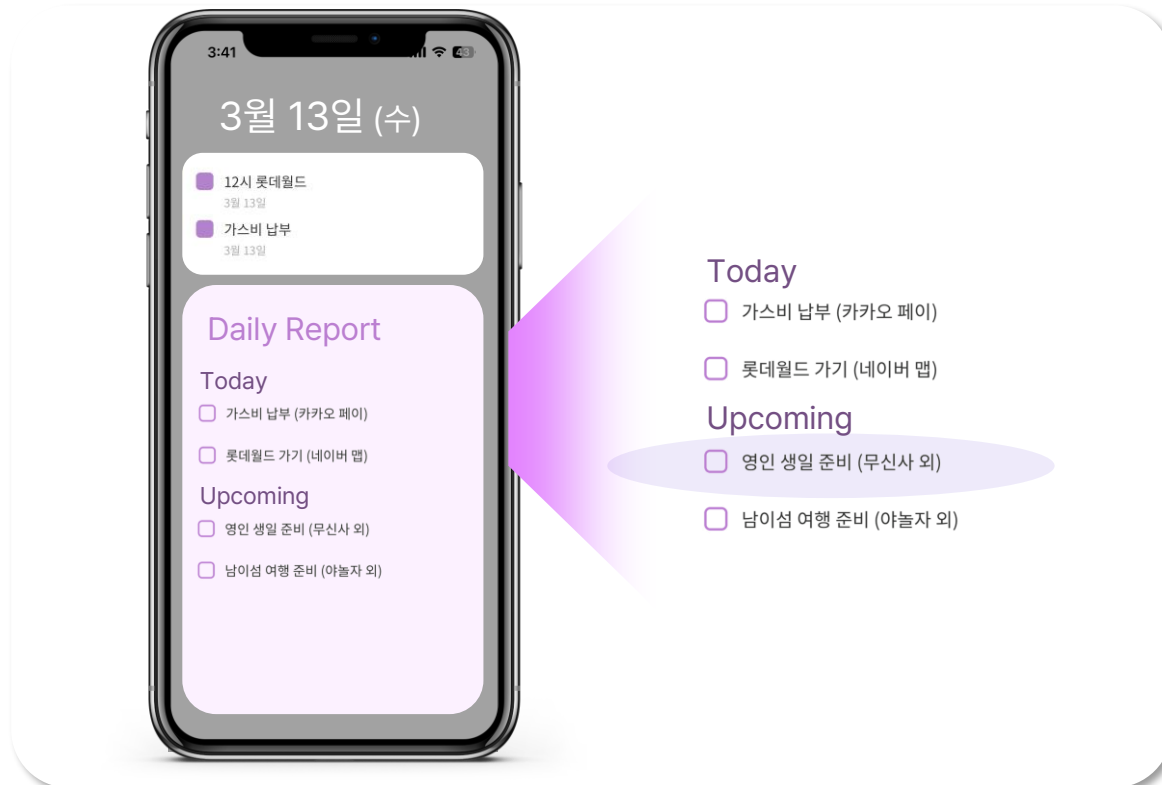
3:41

43

3월 13일 (수)

12시 롯데월드
3월 13일

가스비 납부
3월 13일

Daily Report

Today

가스비 납부 (카카오 페이)

롯데월드 가기 (네이버 맵)

Upcoming

영인 생일 준비 (무신사 외)

남이섬 여행 준비 (야놀자 외)

Today

가스비 납부 (카카오 페이)

롯데월드 가기 (네이버 맵)

Upcoming

영인 생일 준비 (무신사 외)

남이섬 여행 준비 (야놀자 외)